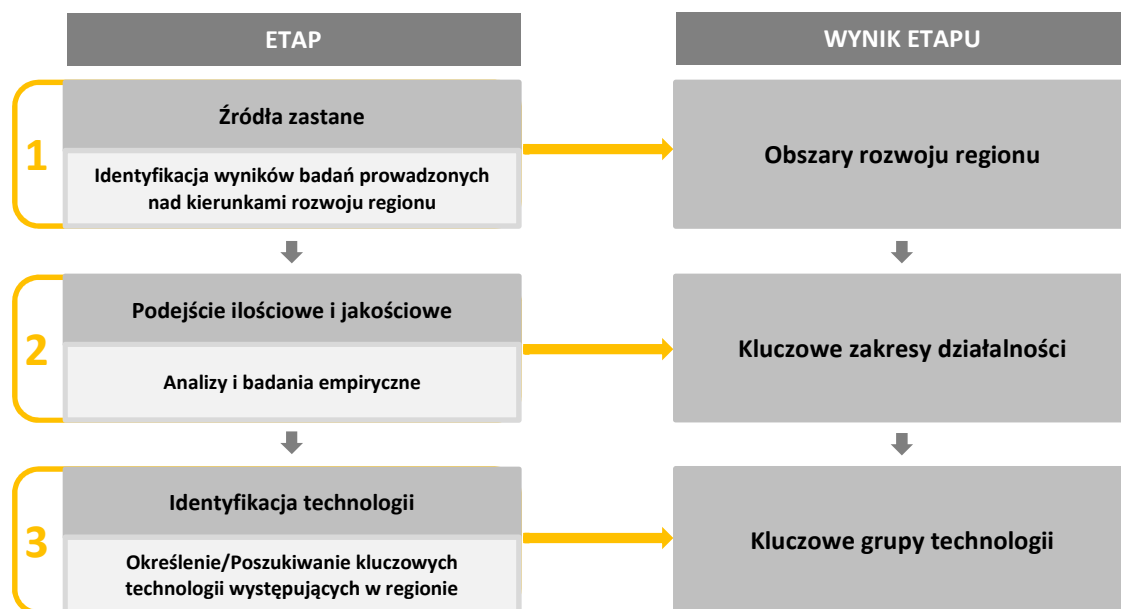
ETAP

WYNIK ETAPU

1

Źródła zastane

Identyfikacja wyników badań prowadzonych nad kierunkami rozwoju regionu

Obszary rozwoju regionu

2

Podejście ilościowe i jakościowe

Analizy i badania empiryczne

Kluczowe zakresy działalności

3

Identyfikacja technologii

Określenie/Poszukiwanie kluczowych technologii występujących w regionie

Kluczowe grupy technologii